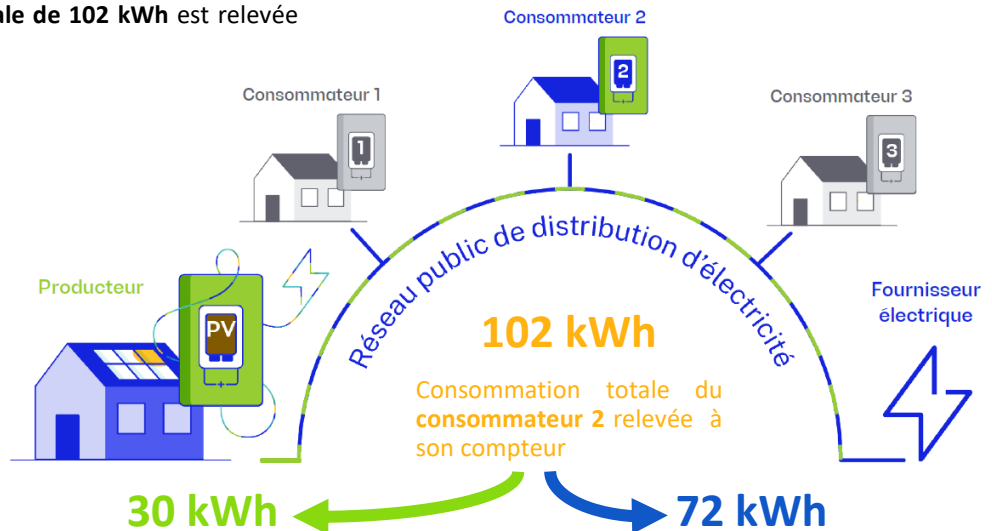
ale de 102 kWh est relevée

Consommateur 2

2

Consommateur 1

1

Consommateur 3

3

Réseau public de distribution d'électricité

Producteur

PV

Fournisseur électrique

102 kWh

Consommation totale du **consommateur 2** relevée à son compteur

30 kWh

72 kWh